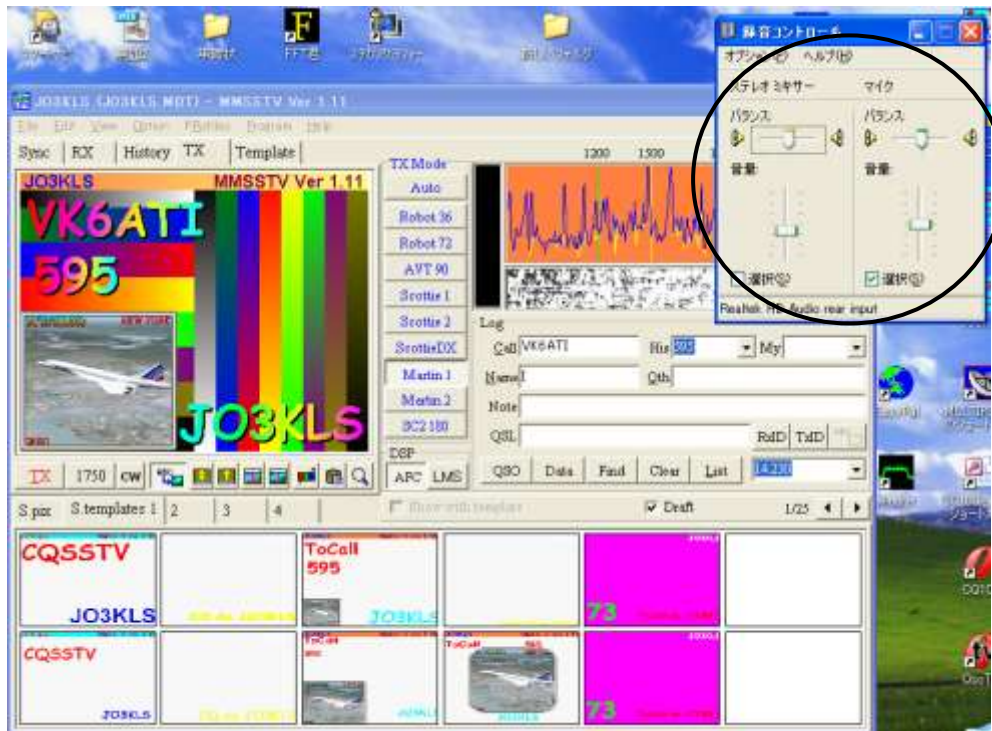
FFT君

録音コントロール
オプション(P) ヘルプ(H)
ステレオ ミキサー
バランス
音量
選択(S)
マイク
バランス
音量
選択(S)
Realtek HD Audio rear input

JO3KLS (JO3KLS-MDT) - MMSSTV Ver 1.11
File Edit View Option FButton Program Help
Sync RX History TX Template
JO3KLS MMSSTV Ver 1.11
VK6ATI
595
JO3KLS
TX Mode
Auto
Robot 36
Robot 72
AVT 90
Scottie 1
Scottie 2
ScottieDX
Martin 1
Martin 2
SC2 180
1200 1500
Log
Call VK6ATI
His 595
My
Name
Qth
Note
QSL
RxD TxD
DSP
AFC LMS
QSO Data Find Clear List
14.230
TX 1750 CW
S.pix S.templates 1 2 3 4
Show with template
Draft
1/25
CQSSTV
JO3KLS
ToCall
595
JO3KLS
73
CQSSTV
ToCall
JO3KLS
73